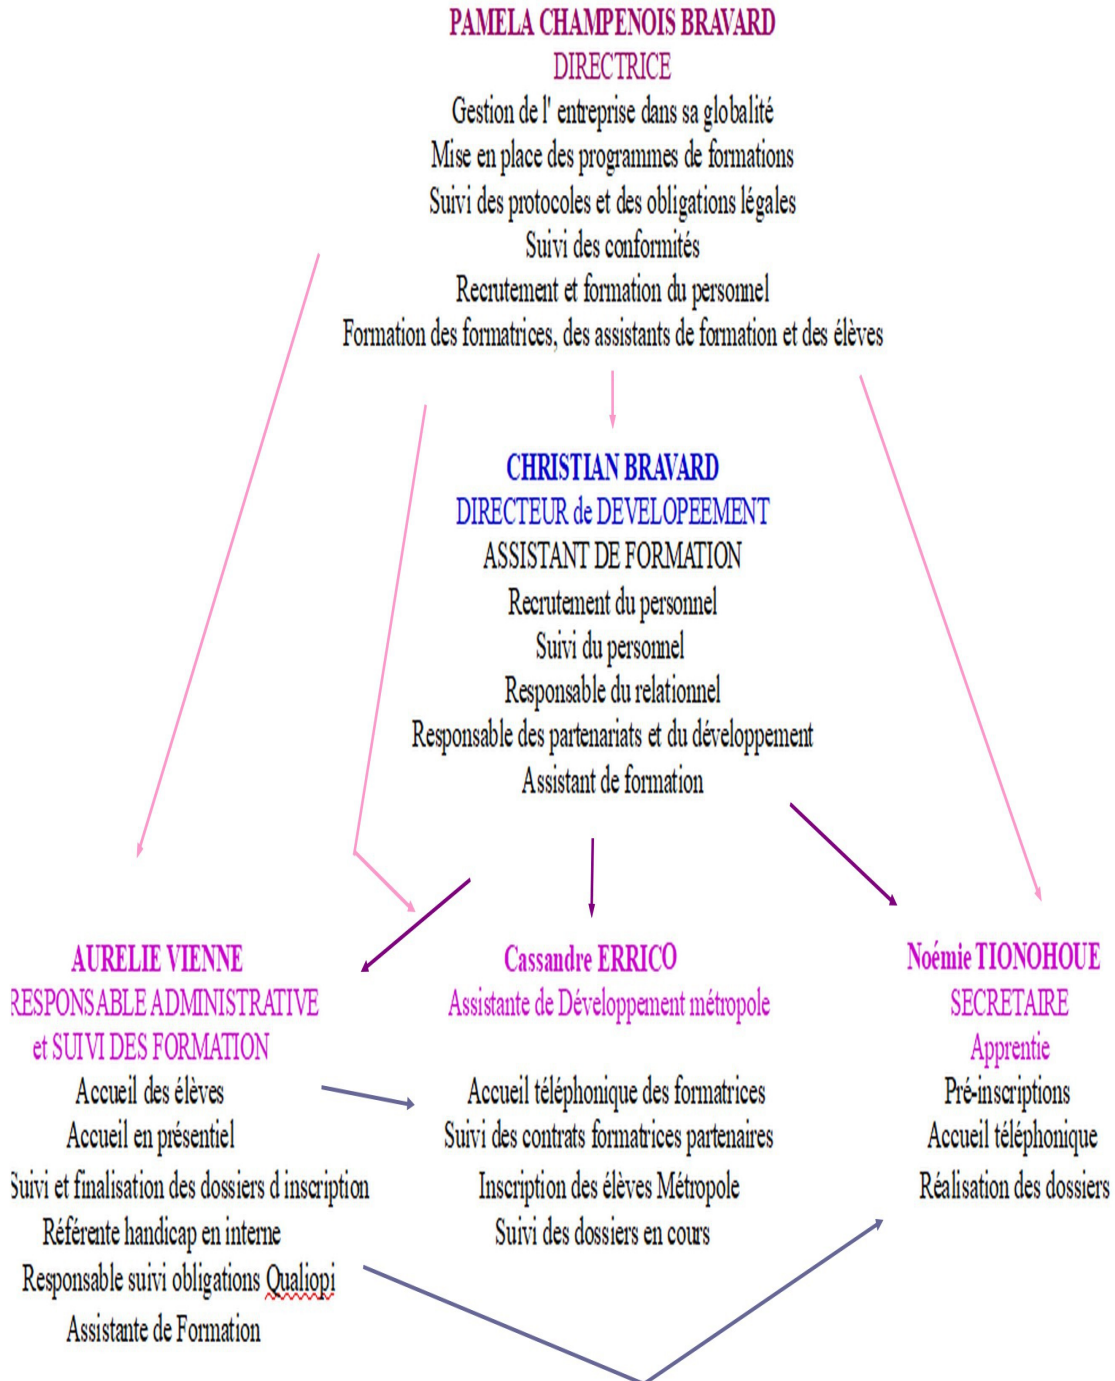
PAMELA CHAMPENOIS BRAVARD
DIRECTRICE
Gestion de l' entreprise dans sa globalité
Mise en place des programmes de formations
Suivi des protocoles et des obligations légales
Suivi des conformités
Recrutement et formation du personnel
Formation des formatrices, des assistants de formation et des élèves

CHRISTIAN BRAVARD
DIRECTEUR de DEVELOPEEMENT
ASSISTANT DE FORMATION
Recrutement du personnel
Suivi du personnel
Responsable du relationnel
Responsable des partenariats et du développement
Assistant de formation

AURELIE VIENNE
RESPONSABLE ADMINISTRATIVE
et SUIVI DES FORMATION
Accueil des élèves
Accueil en présentiel
Suivi et finalisation des dossiers d inscription
Référente handicap en interne
Responsable suivi obligations Qualiopi
Assistante de Formation

Cassandre ERRICO
Assistante de Développement métropole
Accueil téléphonique des formatrices
Suivi des contrats formatrices partenaires
Inscription des élèves Métropole
Suivi des dossiers en cours

Noémie TIONOHOUE
SECRETAIRE
Apprentie
Pré-inscriptions
Accueil téléphonique
Réalisation des dossiers